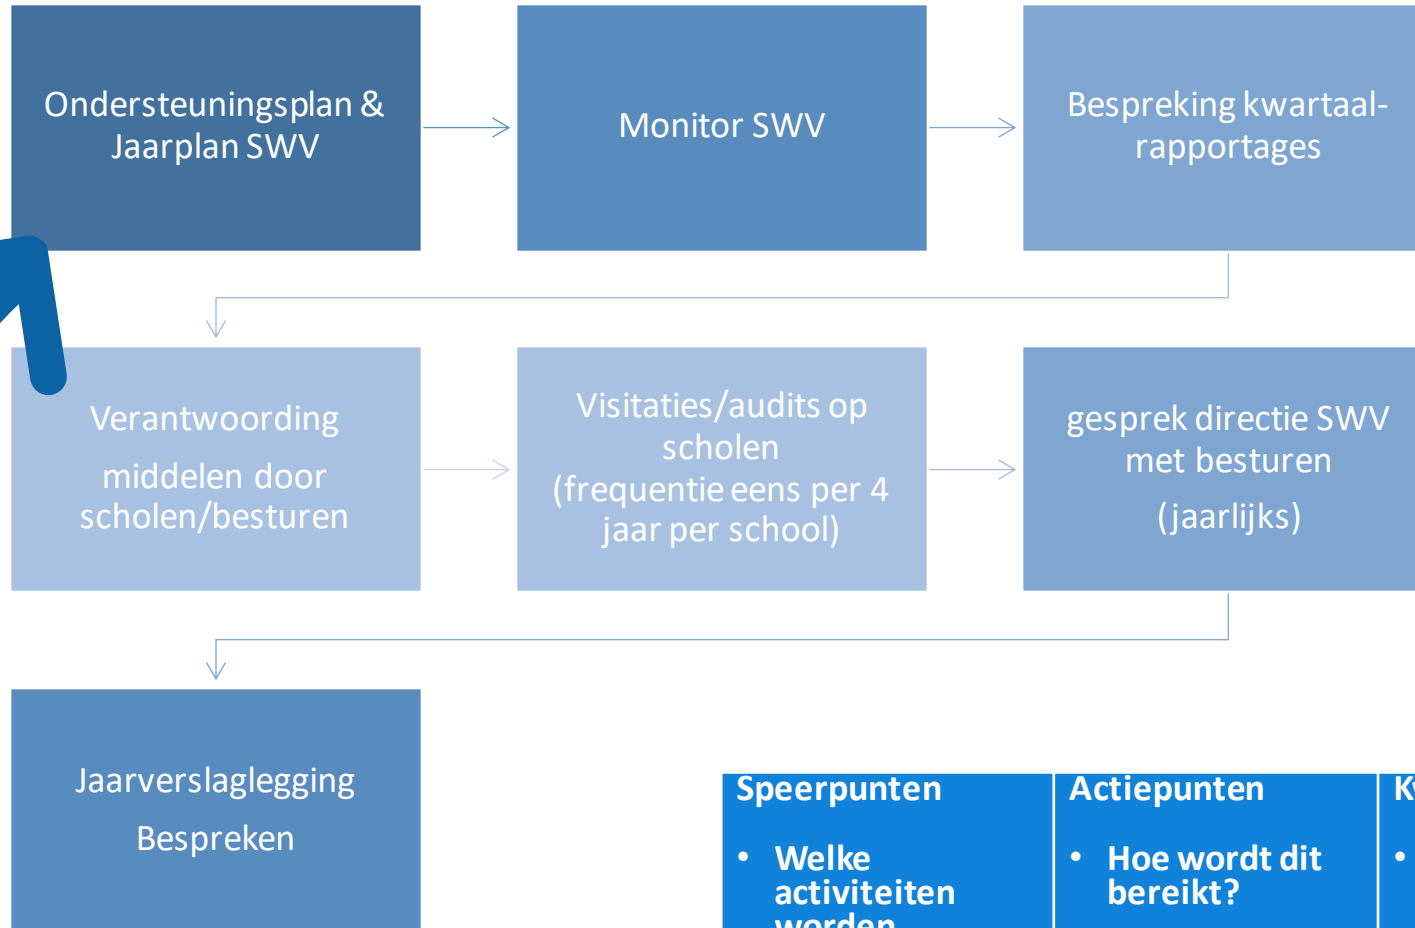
Ondersteuningsplan & Jaarplan SWV

Monitor SWV

Bespreking kwartaalrapportages

Verantwoording middelen door scholen/besturen

Visitaties/audits op scholen (frequentie eens per 4 jaar per school)

gesprek directie SWV met besturen

(jaarlijks)

Jaarverslaglegging

Bespreken

Speerpunten

• Welke activiteiten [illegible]

Actiepunten

• Hoe wordt dit bereikt?

K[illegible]

• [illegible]